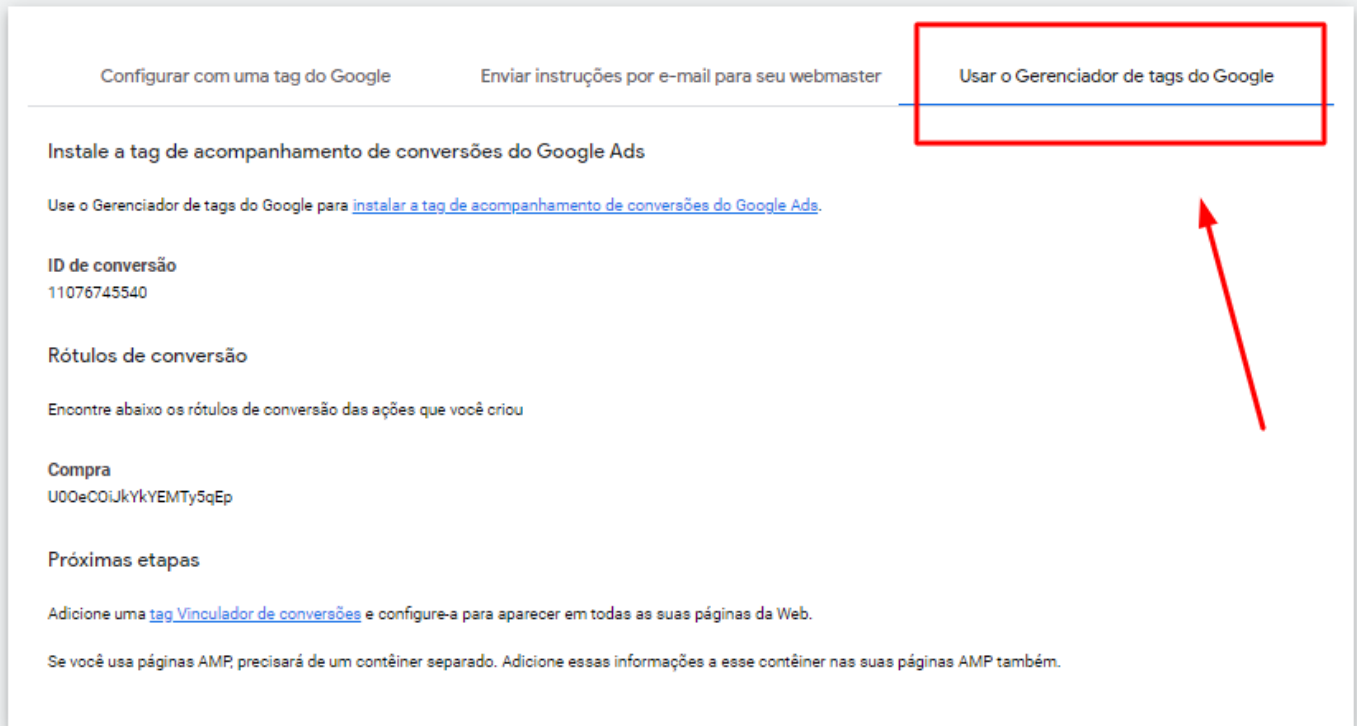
Configurar com uma tag do Google

Enviar instruções por e-mail para seu webmaster

Usar o Gerenciador de tags do Google

Instale a tag de acompanhamento de conversões do Google Ads

Use o Gerenciador de tags do Google para instalar a tag de acompanhamento de conversões do Google Ads.

ID de conversão
11076745540

Rótulos de conversão

Encontre abaixo os rótulos de conversão das ações que você criou

Compra
U0OeCOiJkYkYEMTy5qEp

Próximas etapas

Adicione uma tag Vinculador de conversões e configure-a para aparecer em todas as suas páginas da Web.

Se você usa páginas AMP, precisará de um contêiner separado. Adicione essas informações a esse contêiner nas suas páginas AMP também.